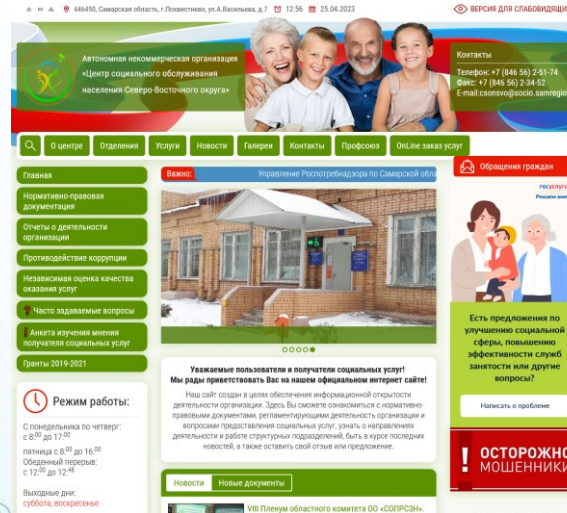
446450, Самарская область, г.Похвистнево, ул.А.Васильева, д.7 12:56 25.04.2023
ВЕРСИЯ ДЛЯ СЛАБОВИДЯЩИ

Автономная некоммерческая организация «Центр социального обслуживания населения Северо-Восточного округа»

Контакты
Телефон: +7 (846 56) 2-51-74
Факс: +7 (846 56) 2-34-52
E-mail:csonsvo@socio.samregio

О центре Отделения Услуги Новости Галереи Контакты Профсоюз OnLine заказ услуг

Главная
Нормативно-правовая документация
Отчеты о деятельности организации
Противодействие коррупции
Независимая оценка качества оказания услуг
Часто задаваемые вопросы
Анкета изучения мнения получателя социальных услуг
Гранты 2019-2021

Режим работы:
С понедельника по четверг: с $8^{00}$ до $17^{00}$
пятница с $8^{00}$ до $16^{00}$
Обеденный перерыв: с $12^{00}$ до $12^{48}$
Выходные дни:
суббота, воскресенье

Важно: Управление Роспотребнадзора по Самарской обл

Уважаемые пользователи и получатели социальных услуг!
Мы рады приветствовать Вас на нашем официальном интернет сайте!
Наш сайт создан в целях обеспечения информационной открытости деятельности организации. Здесь Вы сможете ознакомиться с нормативно-правовыми документами, регламентирующими деятельность организации и вопросами предоставления социальных услуг, узнать о направлениях деятельности и работе структурных подразделений, быть в курсе последних новостей, а также оставить свой отзыв или предложение.

Новости Новые документы
VIII Пленум областного комитета ОО «СОПРСЗН».

Обращения граждан
госуслуги
Решаем вме
Есть предложения по улучшению социальной сферы, повышению эффективности служб занятости или другие вопросы?
Написать о проблеме
ОСТОРОЖНО МОШЕННИКИ